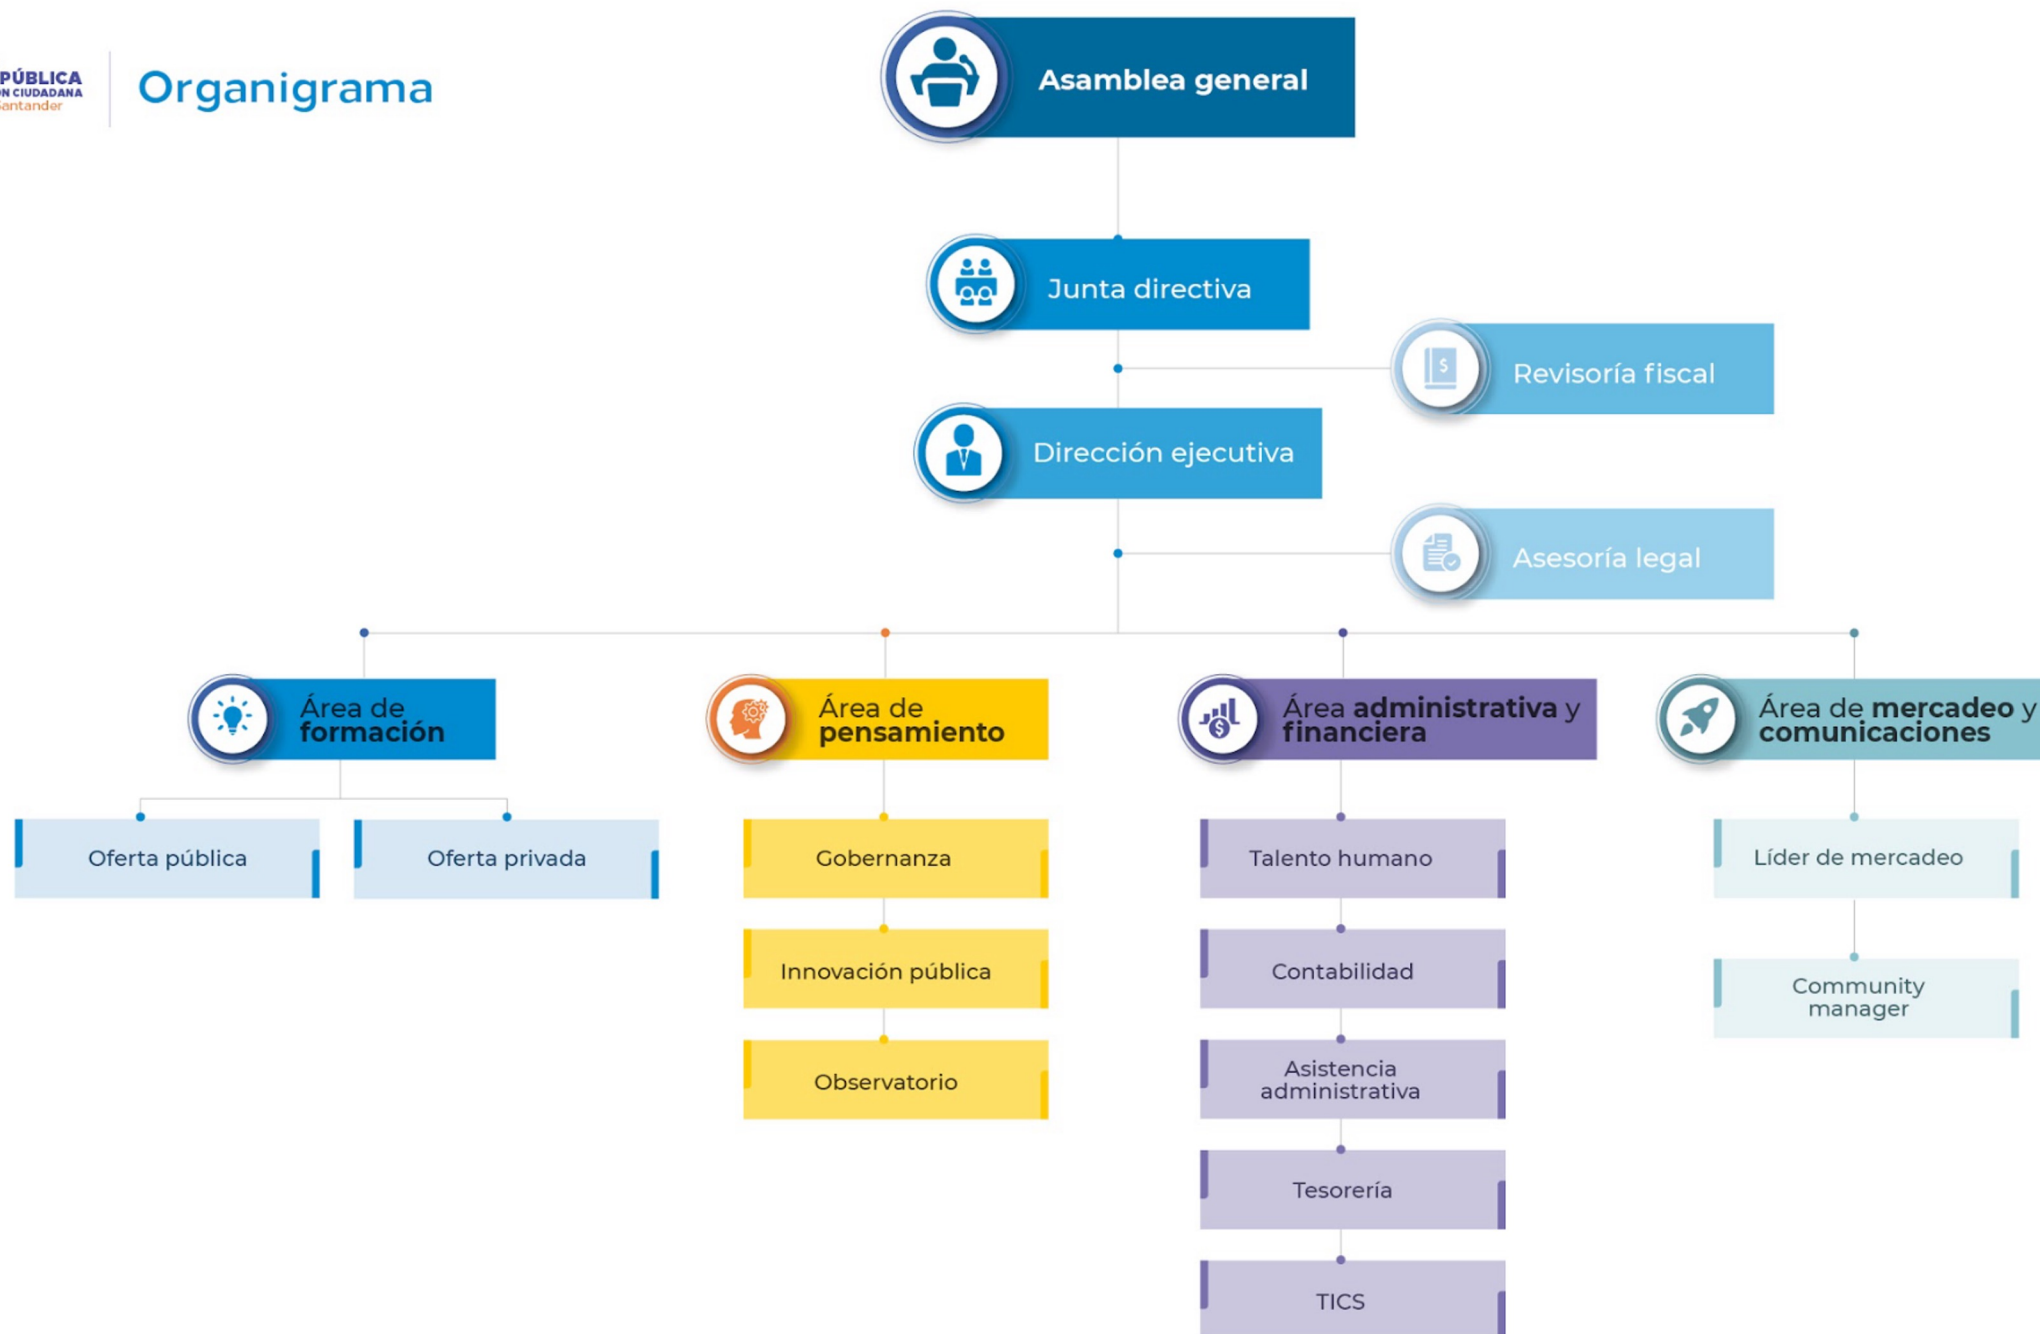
PÚBLICA
ON CIUDADANA
Santander

Organigrama

Asamblea general

Junta directiva

Revisoría fiscal

Dirección ejecutiva

Asesoría legal

Área de formación

Oferta pública

Oferta privada

Área de pensamiento

Gobernanza

Innovación pública

Observatorio

Área administrativa y financiera

Talento humano

Contabilidad

Asistencia administrativa

Tesorería

TICS

Área de mercadeo y comunicaciones

Líder de mercadeo

Community manager